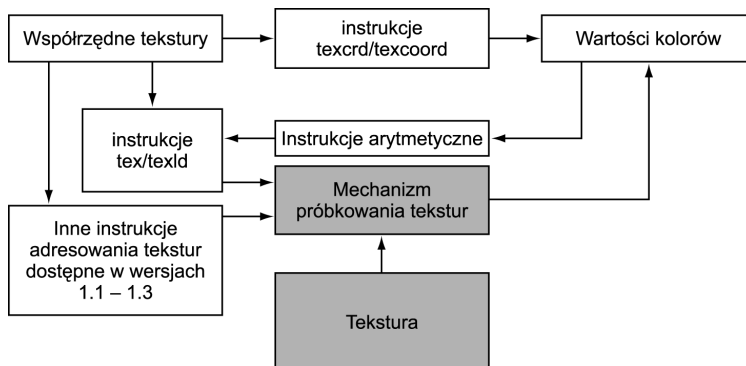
Współrzędne tekstury

instrukcje texcrd/texcoord

Wartości kolorów

instrukcje tex/texld

Instrukcje arytmetyczne

Mechanizm próbkowania tekstur

Inne instrukcje adresowania tekstur dostępne w wersjach 1.1 – 1.3

Tekstura